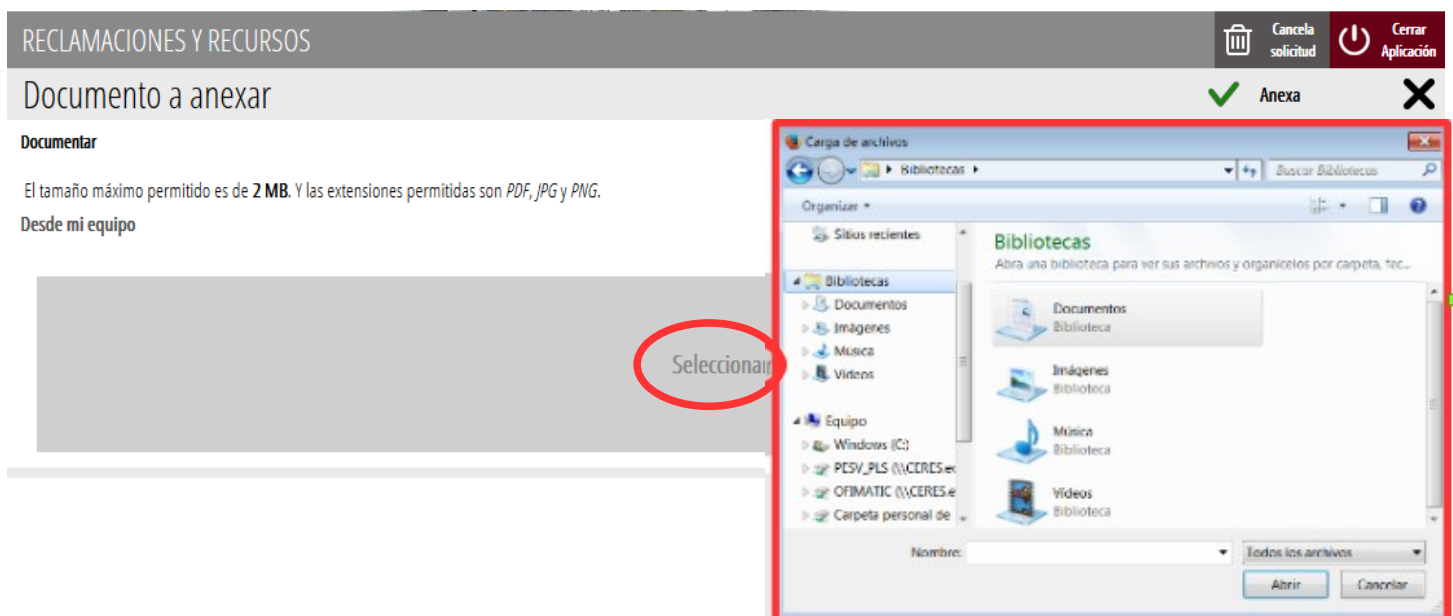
RECLAMACIONES Y RECURSOS

Cancela solicitud

Cerrar Aplicación

Documento a anexar

Anexa

Documentar

El tamaño máximo permitido es de **2 MB**. Y las extensiones permitidas son *PDF*, *JPG* y *PNG*.

Desde mi equipo

Seleccionar

Carga de archivos

Bibliotecas

Buscar Bibliotecas

Organizar

Sitios recientes

Bibliotecas

Documentos

Imágenes

Música

Vídeos

Equipo

Windows (C:)

PESV_PLS (\\CERES.e

OFIMATIC (\\CERES.e

Carpeta personal de

Bibliotecas

Abra una biblioteca para ver sus archivos y organícelos por carpeta, fec...

Documentos
Biblioteca

Imágenes
Biblioteca

Música
Biblioteca

Vídeos
Biblioteca

Nombre:

Todos los archivos

Abrir

Cancelar